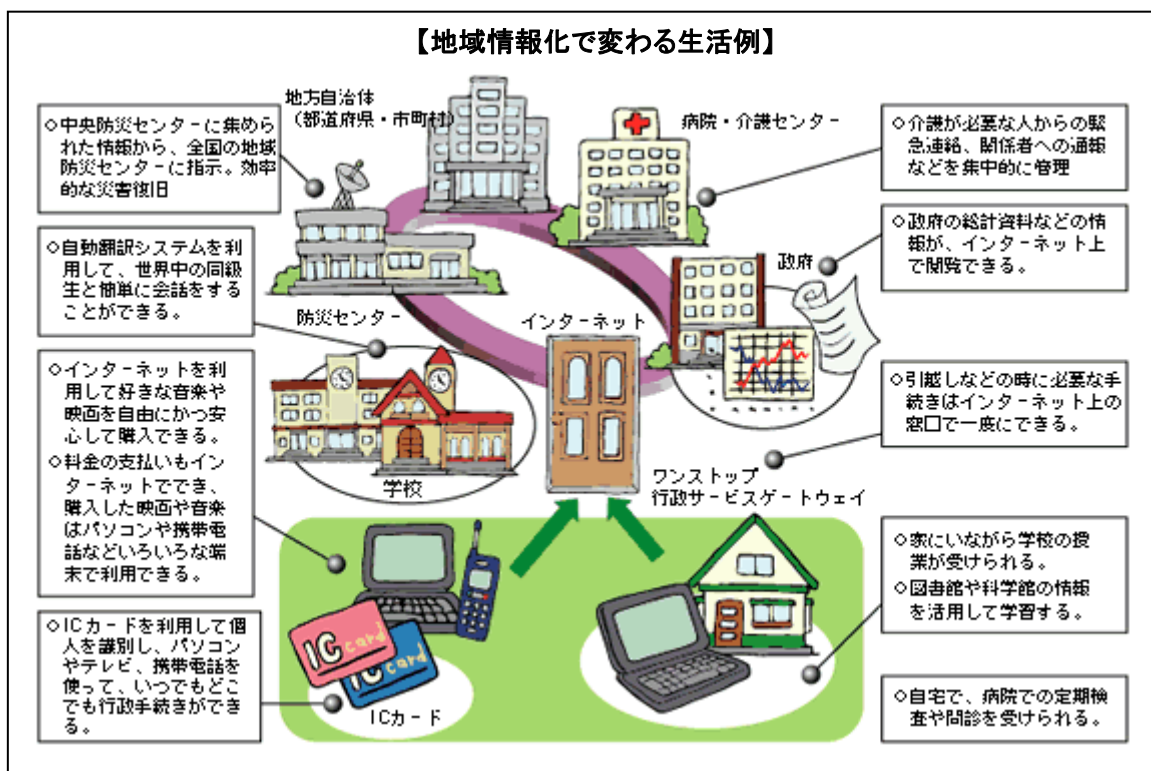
【地域情報化で変わる生活例】

◇中央防災センターに集められた情報から、全国の地域防災センターに指示。効率的な災害復旧

地方自治体
（都道府県・市町村）

病院・介護センター

◇介護が必要な人からの緊急連絡、関係者への通報などを集中的に管理

◇政府の統計資料などの情報が、インターネット上で閲覧できる。

政府

◇自動翻訳システムを利用して、世界中の同級生と簡単に会話をすることができる。

防災センター

インターネット

◇インターネットを利用して好きな音楽や映画を自由にかつ安心して購入できる。
◇料金の支払いもインターネットででき、購入した映画や音楽はパソコンや携帯電話などいろいろな端末で利用できる。

学校

◇引越しなどの時に必要な手続きはインターネット上の窓口で一度にできる。

ワンストップ
行政サービスゲートウェイ

◇家にいながら学校の授業が受けられる。
◇図書館や科学館の情報を活用して学習する。

◇ICカードを利用して個人を識別し、パソコンやテレビ、携帯電話を使って、いつでもどこでも行政手続きができる。

IC card
IC card

ICカード

◇自宅で、病院での定期検査や問診を受けられる。